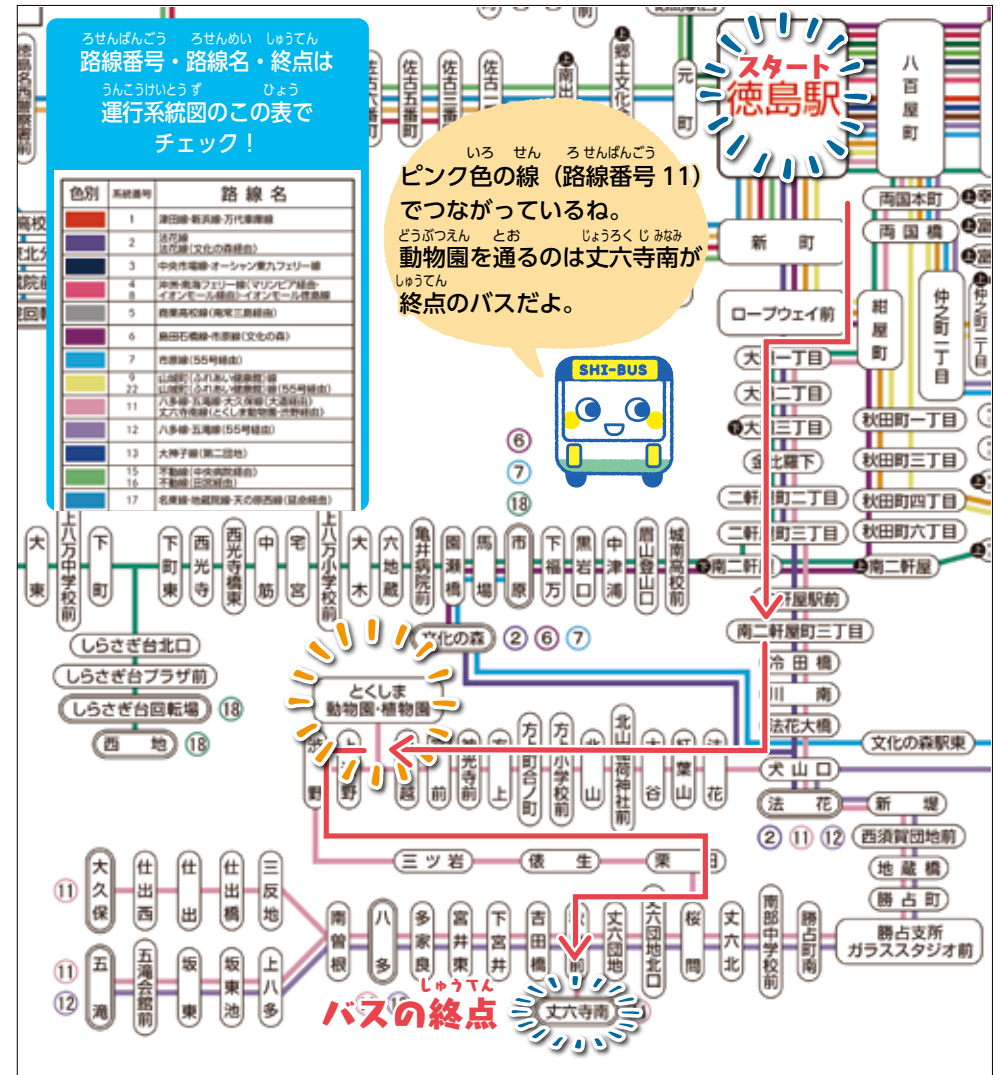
ろせんばんごう ろせんめい しゅうてん
路線番号・路線名・終点は
うんこうけいとうず ひょう
運行系統図のこの表で
チェック！

| 色別 | 系統番号 | 路線名 |
|---|---|---|
| | 1 | 津田線・新浜線・万代車庫線 |
| | 2 | 法花線 法花線（文化の森経由） |
| | 3 | 中央市場線・オーシャン東九フェリー線 |
| | 4 8 | 沖洲・南海フェリー線（マリンピア経由） イオンモール線・イオンモール徳島線 |
| | 5 | 商業高校線（南常三島経由） |
| | 6 | 島田石橋線・市原線（文化の森） |
| | 7 | 市原線（55号経由） |
| | 9 22 | 山城町（ふれあい健康館）線 山城町（ふれあい健康館）線（55号経由） |
| | 11 | 八多線・五滝線・大久保線（大道経由） 文化の森線（とくしま動物園・渋野経由） |
| | 12 | 八多線・五滝線（55号経由） |
| | 13 | 大神子線（第二団地） |
| | 15 16 | 不動線（中央病院経由） 不動線（田宮経由） |
| | 17 | 名東線・地蔵院線・天の原西線（至鉄経由） |

スタート
徳島駅

いろ せん ろせんばんごう
ピンク色の線（路線番号 11）でつながっているね。
どうぶつえん とお じょうろくじみなみ
動物園を通るのは文六寺南が
しゅうてん
終点のバスだよ。

SHI-BUS

八百屋町
両国本町
両国橋
新町
ロープウェイ前
紺屋町
仲之町一丁目
大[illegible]一丁目
大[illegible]二丁目
大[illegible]三丁目
金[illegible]丸下
秋田町一丁目
秋田町三丁目
秋田町四丁目
秋田町六丁目
二軒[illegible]町二丁目
二軒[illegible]町三丁目
南二軒屋
南二軒屋
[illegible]軒屋駅前
南二軒屋町三丁目
冷田橋
川南
法花大橋
文化の森駅東
犬山口
法花
②⑪⑫
新堤
西須賀団地前
地蔵橋
勝占町
勝占支所 ガラススタジオ前

佐古六番町
佐古五番町
佐古三番町
佐古一番町
南出来島
郷土文化会館
元町

⑥
⑦
⑱

大東
上八万中学校前
下町
下町東
西光寺
西光寺橋東
中筋
宅宮
上八万小学校前
大木
六地蔵
亀井病院前
園瀬橋
馬場
市原
下福万
黒岩口
中津浦
眉山登山口
城南高校前

しらさぎ台北口
しらさぎ台プラザ前
しらさぎ台回転場 ⑱
西地 ⑱
文化の森 ②⑥⑦
とくしま動物園・植物園
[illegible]野
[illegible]野
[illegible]越
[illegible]前
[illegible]光寺前
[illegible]上
方上町日ノ町
方上小学校前
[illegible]山
北山神社前
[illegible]谷
葉山
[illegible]花

三ツ岩
俵生
栗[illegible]

⑪ 大久保
仕出西
仕出
仕出橋
三反地
⑪ 五滝
⑫
五滝会館前
坂東
坂東池
上八多
南曽根
八多
多家良
宮井東
下宮井
吉田橋
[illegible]
文六団地
文六団地北口
桜間
文六北
南部中学校前
勝占町南

しゅうてん
バスの終点
文六寺南